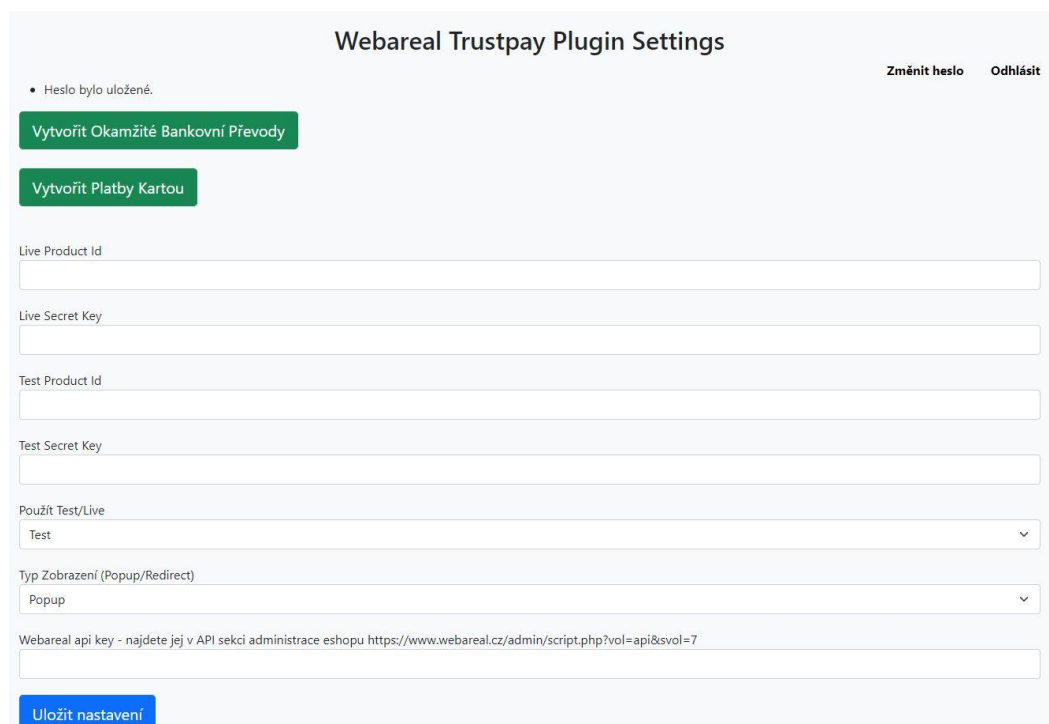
Webareal Trustpay Plugin Settings

Změnit heslo Odhlásit

• Heslo bylo uložené.

Vytvořit Okamžité Bankovní Převody

Vytvořit Platby Kartou

Live Product Id

Live Secret Key

Test Product Id

Test Secret Key

Použít Test/Live

Test

Typ Zobrazení (Popup/Redirect)

Popup

Webareal api key - najdete jej v API sekci administrace eshopu https://www.webareal.cz/admin/script.php?vol=api&svol=7

Uložit nastavení